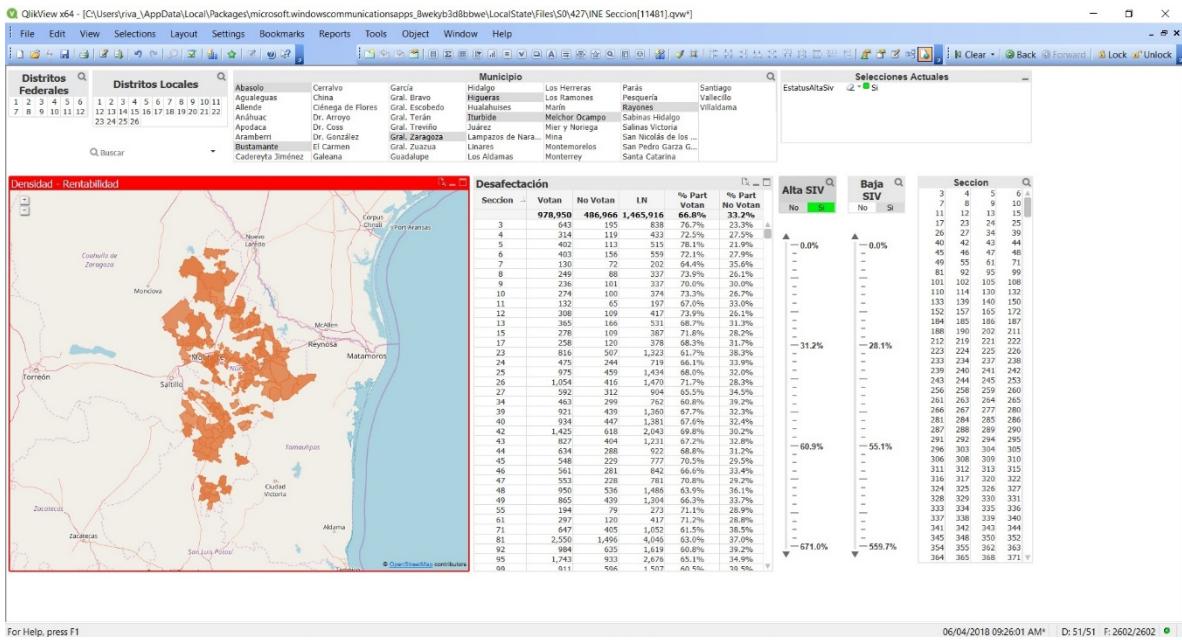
QlikView x64 - [C:\Users\riva_\AppData\Local\Packages\microsoft.windowscommunicationsapps_8wekyb3d8bbwe\LocalState\Files\S0\427\INE Seccion[11481].qvw*]

File Edit View Selections Layout Settings Bookmarks Reports Tools Object Window Help

Clear Back Forward Lock Unlock

Distritos Federales
1 2 3 4 5 6 7 8 9 10 11 12

Distritos Locales
1 2 3 4 5 6 7 8 9 10 11 12 13 14 15 16 17 18 19 20 21 22 23 24 25 26

Buscar

Municipio
Abasolo, Agualeguas, Allende, Anáhuac, Apodaca, Aramberri, Bustamante, Cadereyta Jiménez, Cerralvo, China, Ciénega de Flores, Dr. Arroyo, Dr. Coss, Dr. González, El Carmen, Galeana, García, Gral. Bravo, Gral. Escobedo, Gral. Terán, Gral. Treviño, Gral. Zaragoza, Gral. Zuazua, Guadalupe, Hidalgo, Higueras, Hualahuises, Iturbide, Juárez, Lampazos de Nara..., Linares, Los Aldamas, Los Herreras, Los Ramones, Marín, Melchor Ocampo, Mier y Noriega, Mina, Montemorelos, Monterrey, Parás, Pesquería, Rayones, Sabinas Hidalgo, Salinas Victoria, San Nicolás de los ..., San Pedro Garza G..., Santa Catarina, Santiago, Vallecillo, Villaldama

Selecciones Actuales
EstatusAltaSiv Si

Densidad - Rentabilidad

Corpus Christi, Port Aransas, Nuevo Laredo, Coahuila de Zaragoza, Monclova, McAllen, Reynosa, Matamoros, Monterrey, Torreón, Saltillo, Tamaulipas, Ciudad Victoria, Zacatecas, Zacatecas, Aldama, San Luis Potosí
© OpenStreetMap contributors

Desafectación

| Seccion | Votan | No Votan | LN | % Part Votan | % Part No Votan |
|---|---|---|---|---|---|
| | 978,950 | 486,966 | 1,465,916 | 66.8% | 33.2% |
| 3 | 643 | 195 | 838 | 76.7% | 23.3% |
| 4 | 314 | 119 | 433 | 72.5% | 27.5% |
| 5 | 402 | 113 | 515 | 78.1% | 21.9% |
| 6 | 403 | 156 | 559 | 72.1% | 27.9% |
| 7 | 130 | 72 | 202 | 64.4% | 35.6% |
| 8 | 249 | 88 | 337 | 73.9% | 26.1% |
| 9 | 236 | 101 | 337 | 70.0% | 30.0% |
| 10 | 274 | 100 | 374 | 73.3% | 26.7% |
| 11 | 132 | 65 | 197 | 67.0% | 33.0% |
| 12 | 308 | 109 | 417 | 73.9% | 26.1% |
| 13 | 365 | 166 | 531 | 68.7% | 31.3% |
| 15 | 278 | 109 | 387 | 71.8% | 28.2% |
| 17 | 258 | 120 | 378 | 68.3% | 31.7% |
| 23 | 816 | 507 | 1,323 | 61.7% | 38.3% |
| 24 | 475 | 244 | 719 | 66.1% | 33.9% |
| 25 | 975 | 459 | 1,434 | 68.0% | 32.0% |
| 26 | 1,054 | 416 | 1,470 | 71.7% | 28.3% |
| 27 | 592 | 312 | 904 | 65.5% | 34.5% |
| 34 | 463 | 299 | 762 | 60.8% | 39.2% |
| 39 | 921 | 439 | 1,360 | 67.7% | 32.3% |
| 40 | 934 | 447 | 1,381 | 67.6% | 32.4% |
| 42 | 1,425 | 618 | 2,043 | 69.8% | 30.2% |
| 43 | 827 | 404 | 1,231 | 67.2% | 32.8% |
| 44 | 634 | 288 | 922 | 68.8% | 31.2% |
| 45 | 548 | 229 | 777 | 70.5% | 29.5% |
| 46 | 561 | 281 | 842 | 66.6% | 33.4% |
| 47 | 553 | 228 | 781 | 70.8% | 29.2% |
| 48 | 950 | 536 | 1,486 | 63.9% | 36.1% |
| 49 | 865 | 439 | 1,304 | 66.3% | 33.7% |
| 55 | 194 | 79 | 273 | 71.1% | 28.9% |
| 61 | 297 | 120 | 417 | 71.2% | 28.8% |
| 71 | 647 | 405 | 1,052 | 61.5% | 38.5% |
| 81 | 2,550 | 1,496 | 4,046 | 63.0% | 37.0% |
| 92 | 984 | 635 | 1,619 | 60.8% | 39.2% |
| 95 | 1,743 | 933 | 2,676 | 65.1% | 34.9% |
| 99 | 911 | 596 | 1,507 | 60.5% | 39.5% |

Alta SIV
No Si
0.0%
31.2%
60.9%
671.0%

Baja SIV
No Si
0.0%
28.1%
55.1%
559.7%

Seccion
3 4 5 6
7 8 9 10
11 12 13 15
17 23 24 25
26 27 34 39
40 42 43 44
45 46 47 48
49 55 61 71
81 92 95 99
101 102 105 108
111 114 130 132
133 139 140 150
152 157 165 172
184 185 186 187
188 190 202 211
212 219 221 222
223 224 225 226
233 234 237 238
239 240 241 242
243 244 245 253
256 258 259 260
261 263 264 265
266 267 277 280
281 284 285 286
287 288 289 290
291 292 294 295
296 303 304 305
306 308 309 310
311 312 313 315
316 317 320 322
324 325 326 327
328 329 330 331
333 334 335 336
337 338 339 340
341 342 343 344
345 348 350 352
354 355 362 363
364 365 368 371

For Help, press F1
06/04/2018 09:26:01 AM* D: 51/51 F: 2602/2602